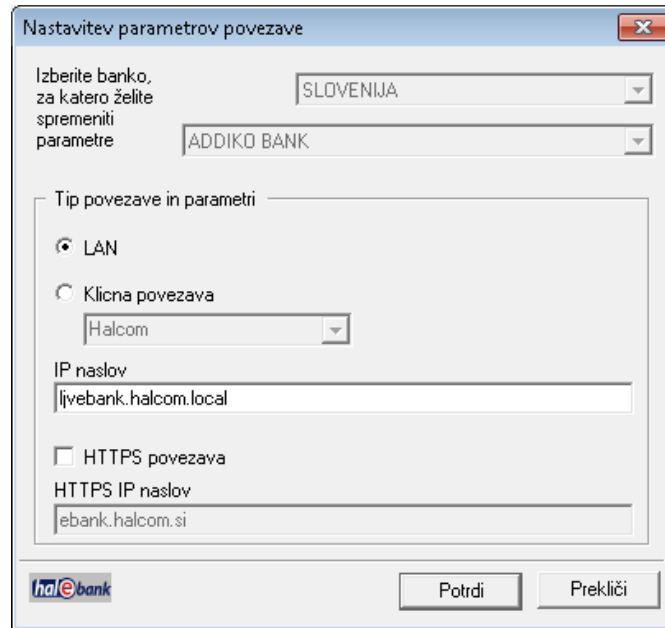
Nastavitev parametrov povezave

Izberite banko, za katero želite spremeniti parametre

SLOVENIJA

ADDIKO BANK

Tip povezave in parametri

LAN

Klicna povezava

Halcom

IP naslov

livebank.halcom.local

HTTPS povezava

HTTPS IP naslov

ebank.halcom.si

hal e bank

Potrdi

Prekliči